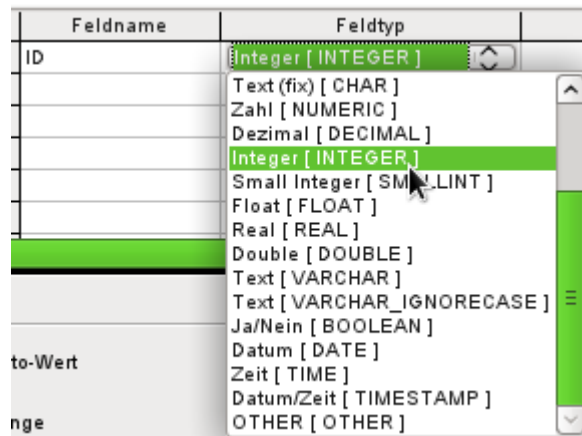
| Feldname | Feldtyp |
|---|---|
| ID | Integer [ INTEGER ] |

Text (fix) [ CHAR ]
Zahl [ NUMERIC ]
Dezimal [ DECIMAL ]
Integer [ INTEGER ]
Small Integer [ SM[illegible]LLINT ]
Float [ FLOAT ]
Real [ REAL ]
Double [ DOUBLE ]
Text [ VARCHAR ]
Text [ VARCHAR_IGNORECASE ]
Ja/Nein [ BOOLEAN ]
Datum [ DATE ]
Zeit [ TIME ]
Datum/Zeit [ TIMESTAMP ]
OTHER [ OTHER ]

to-Wert

nge